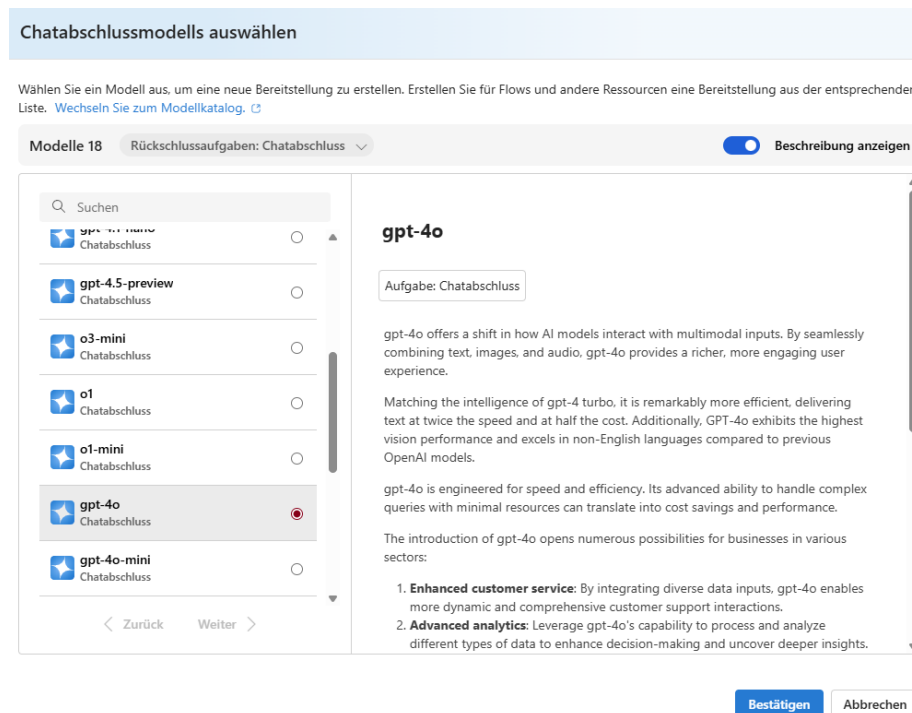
Chatabschlussmodells auswählen

Wählen Sie ein Modell aus, um eine neue Bereitstellung zu erstellen. Erstellen Sie für Flows und andere Ressourcen eine Bereitstellung aus der entsprechenden Liste. Wechseln Sie zum Modellkatalog.

Modelle 18 Rückschlussaufgaben: Chatabschluss

Beschreibung anzeigen

Suchen

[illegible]
Chatabschluss

gpt-4.5-preview
Chatabschluss

o3-mini
Chatabschluss

o1
Chatabschluss

o1-mini
Chatabschluss

gpt-4o
Chatabschluss

gpt-4o-mini
Chatabschluss

Zurück Weiter

gpt-4o

Aufgabe: Chatabschluss

gpt-4o offers a shift in how AI models interact with multimodal inputs. By seamlessly combining text, images, and audio, gpt-4o provides a richer, more engaging user experience.

Matching the intelligence of gpt-4 turbo, it is remarkably more efficient, delivering text at twice the speed and at half the cost. Additionally, GPT-4o exhibits the highest vision performance and excels in non-English languages compared to previous OpenAI models.

gpt-4o is engineered for speed and efficiency. Its advanced ability to handle complex queries with minimal resources can translate into cost savings and performance.

The introduction of gpt-4o opens numerous possibilities for businesses in various sectors:

1. **Enhanced customer service**: By integrating diverse data inputs, gpt-4o enables more dynamic and comprehensive customer support interactions.
2. **Advanced analytics**: Leverage gpt-4o's capability to process and analyze different types of data to enhance decision-making and uncover deeper insights.

Bestätigen Abbrechen